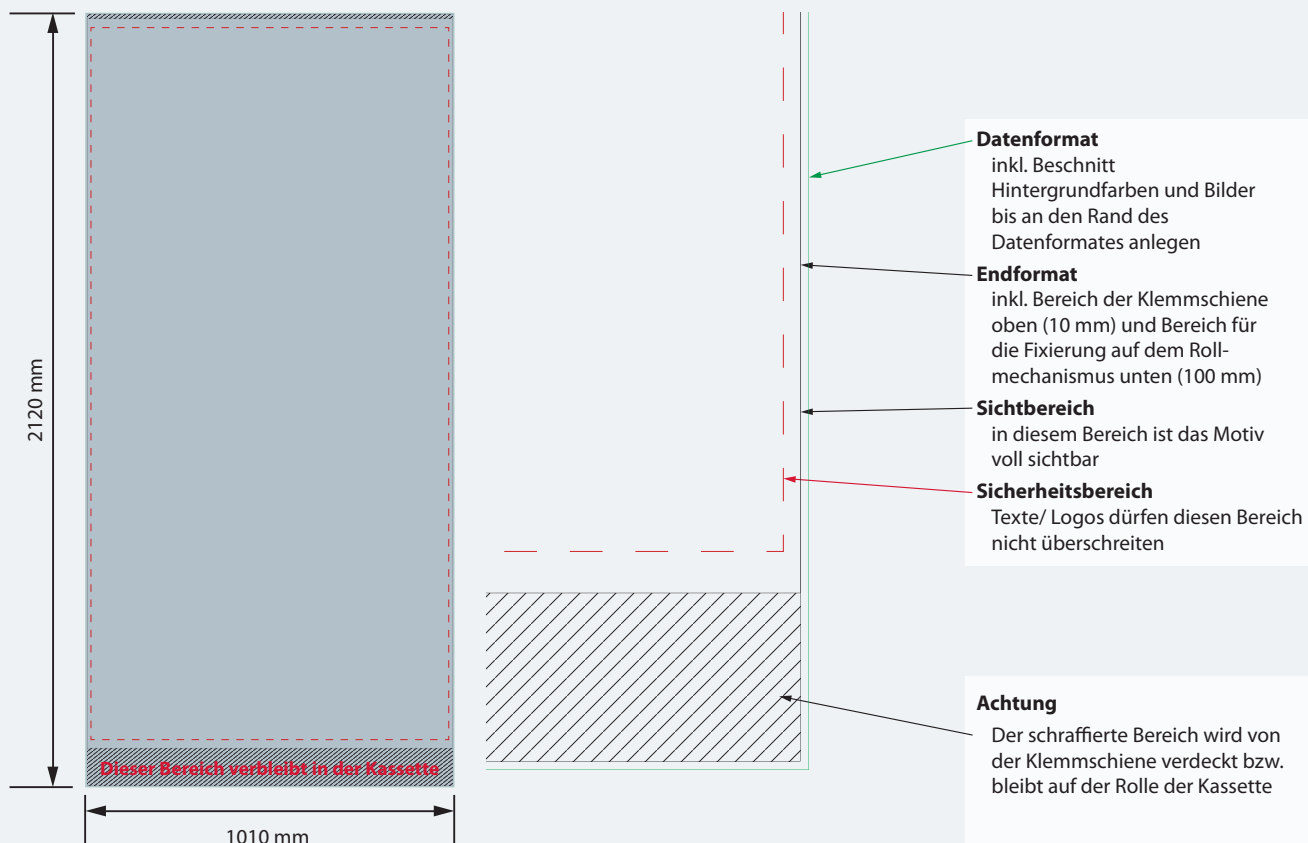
2120 mm

Dieser Bereich verbleibt in der Kassette

1010 mm

Datenformat
inkl. Beschnitt
Hintergrundfarben und Bilder bis an den Rand des Datenformates anlegen

Endformat
inkl. Bereich der Klemmschiene oben (10 mm) und Bereich für die Fixierung auf dem Rollmechanismus unten (100 mm)

Sichtbereich
in diesem Bereich ist das Motiv voll sichtbar

Sicherheitsbereich
Texte/ Logos dürfen diesen Bereich nicht überschreiten

Achtung
Der schraffierte Bereich wird von der Klemmschiene verdeckt bzw. bleibt auf der Rolle der Kassette